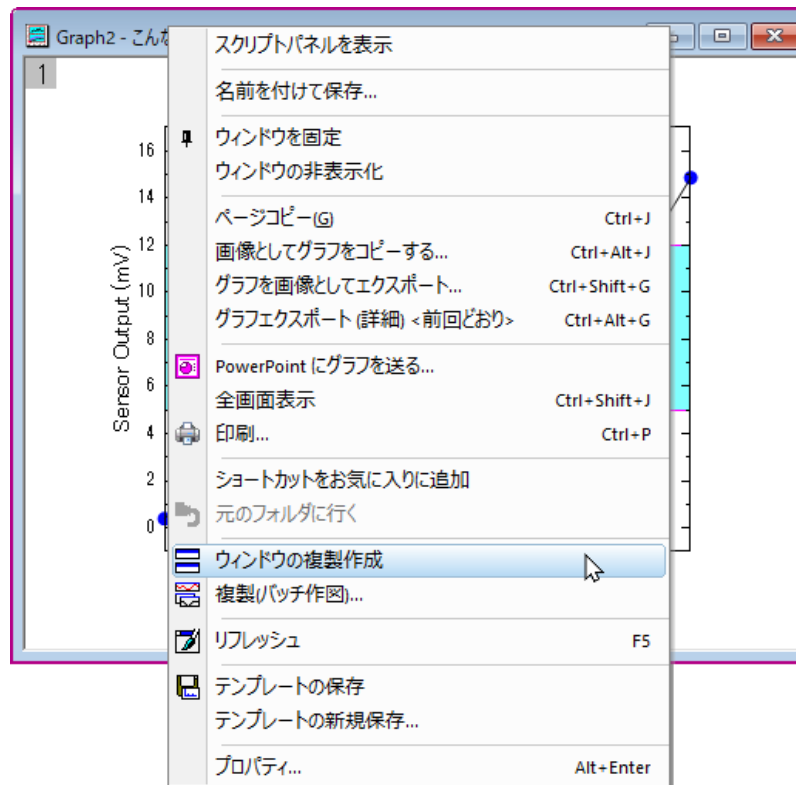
Graph2 - こんな

1

16
14
12
10
8
6
4
2
0

Sensor Output (mV)

スクリプトパネルを表示
名前を付けて保存...
ウィンドウを固定
ウィンドウの非表示化
ページコピー(G) Ctrl+J
画像としてグラフをコピーする... Ctrl+Alt+J
グラフを画像としてエクスポート... Ctrl+Shift+G
グラフエクスポート (詳細) <前回どおり> Ctrl+Alt+G
PowerPoint にグラフを送る...
全画面表示 Ctrl+Shift+J
印刷... Ctrl+P
ショートカットをお気に入りに追加
元のフォルダに行く
ウィンドウの複製作成
複製(バッチ作図)...
リフレッシュ F5
テンプレートの保存
テンプレートの新規保存...
プロパティ... Alt+Enter